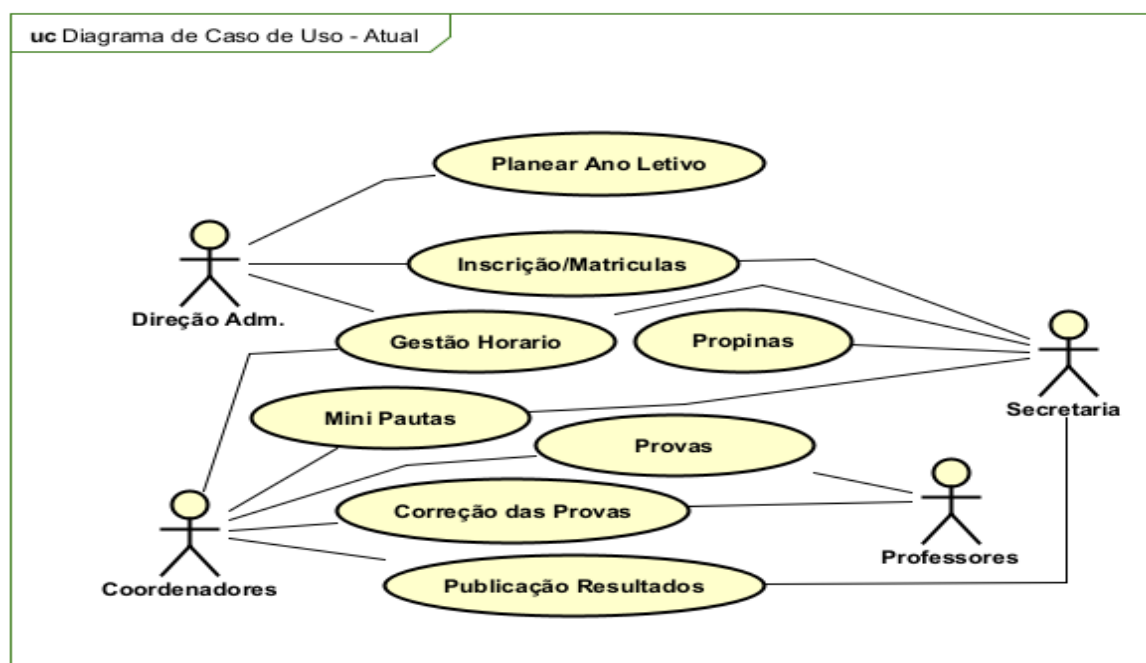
uc Diagrama de Caso de Uso - Atual

Planear Ano Letivo

Direção Adm.

Inscrição/Matriculas

Gestão Horario

Propinas

Secretaria

Mini Pautas

Provas

Coordenadores

Correção das Provas

Professores

Publicação Resultados